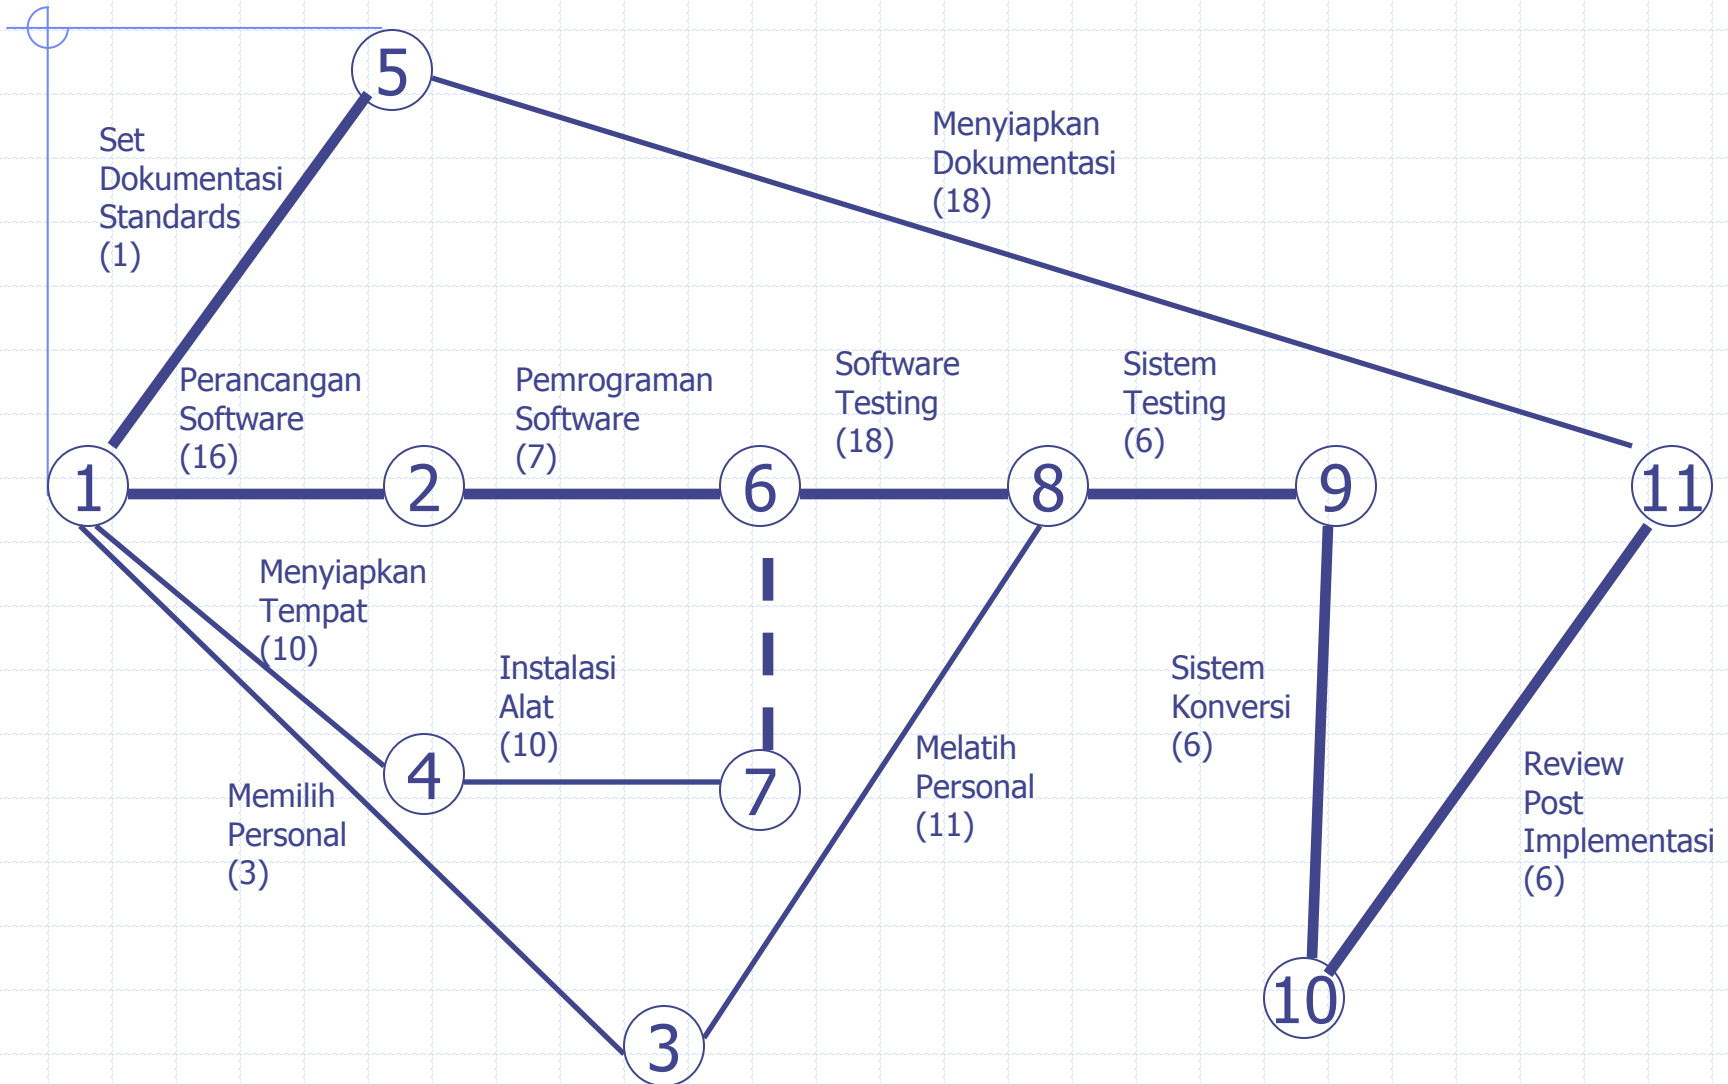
5

Set Dokumentasi Standards (1)

Menyiapkan Dokumentasi (18)

Perancangan Software (16)

Pemrograman Software (7)

Software Testing (18)

Sistem Testing (6)

1

2

6

8

9

11

Menyiapkan Tempat (10)

Instalasi Alat (10)

Sistem Konversi (6)

Melatih Personal (11)

Review Post Implementasi (6)

4

7

Memilih Personal (3)

10

3